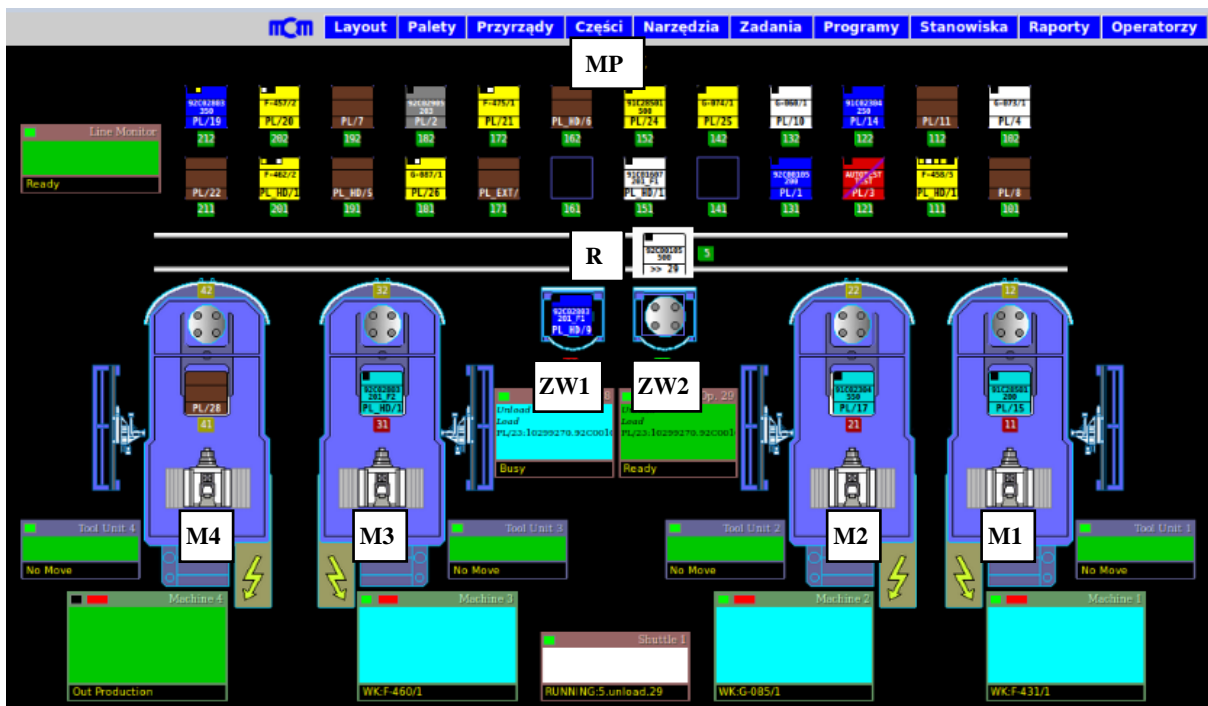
mCm Layout Palety Przyrządy Części Narzędzia Zadania Programy Stanowiska Raporty Operatorzy

MP

Line Monitor
Ready

92C02003 350 PL/19 212
F-457/2 PL/20 202
PL/7 192
92C02003 203 PL/2 182
F-475/1 PL/21 172
PL_HD/6 162
91C28501 500 PL/24 152
G-074/1 PL/25 142
G-060/1 PL/10 132
91C02304 250 PL/14 122
PL/11 112
G-073/1 PL/4 102

PL/22 211
F-462/2 PL_HD/2 201
PL_HD/5 191
G-087/1 PL/26 181
PL_EXT/ 171
161
91C01607 201_F1 PL_HD/1 151
141
92C00105 200 PL/1 131
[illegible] PL/3 121
F-458/3 PL_HD/1 111
PL/8 101

R
92C00105 500 >> 29
5

42 32 22 12

92C02003 201_F1 PL_HD/9

PL/28
41

92C02003 201_F2 PL_HD/3
31

ZW1 ZW2

Unload
Load
PL/23:10299270.92C001
Busy

Op. 29
Unload
Load
PL/23:10299270.92C001
Ready

91C02304 350 PL/17
21

91C28501 200 PL/15
11

Tool Unit 4
No Move
M4

M3
Tool Unit 3
No Move

Tool Unit 2
No Move
M2

M1
Tool Unit 1
No Move

Machine 4
Out Production

Machine 3
WK:F-460/1

Shuttle 1
RUNNING:5.unload.29

Machine 2
WK:G-085/1

Machine 1
WK:F-431/1